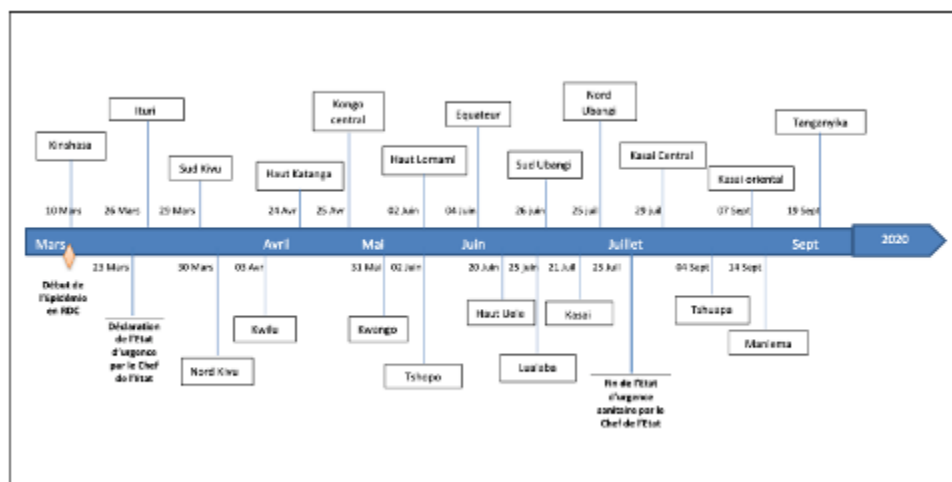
Kinshasa

10 Mars

Ituri

26 Mars

Sud Kivu

29 Mars

Haut Katanga

24 Avr

Kongo central

25 Avr

Haut Lomami

02 Juin

Equateur

04 Juin

Sud Ubangi

26 juin

Nord Ubangi

25 juil

Kasai Central

29 juil

Kasai oriental

07 Sept

Tanganyika

19 Sept

Mars

Avril

Mai

Juin

Juillet

Sept

2020

Début de l'Epidémie en RDC

23 Mars

Déclaration de l'Etat d'urgence par le Chef de l'Etat

30 Mars

Nord Kivu

03 Avr

Kwilu

31 Mai

Kwango

02 Juin

Tshopo

20 Juin

Haut Uele

25 juin

Lualaba

21 Juil

Kasai

25 Juil

Fin de l'Etat d'urgence sanitaire par le Chef de l'Etat

04 Sept

Tshuapa

14 Sept

Maniema